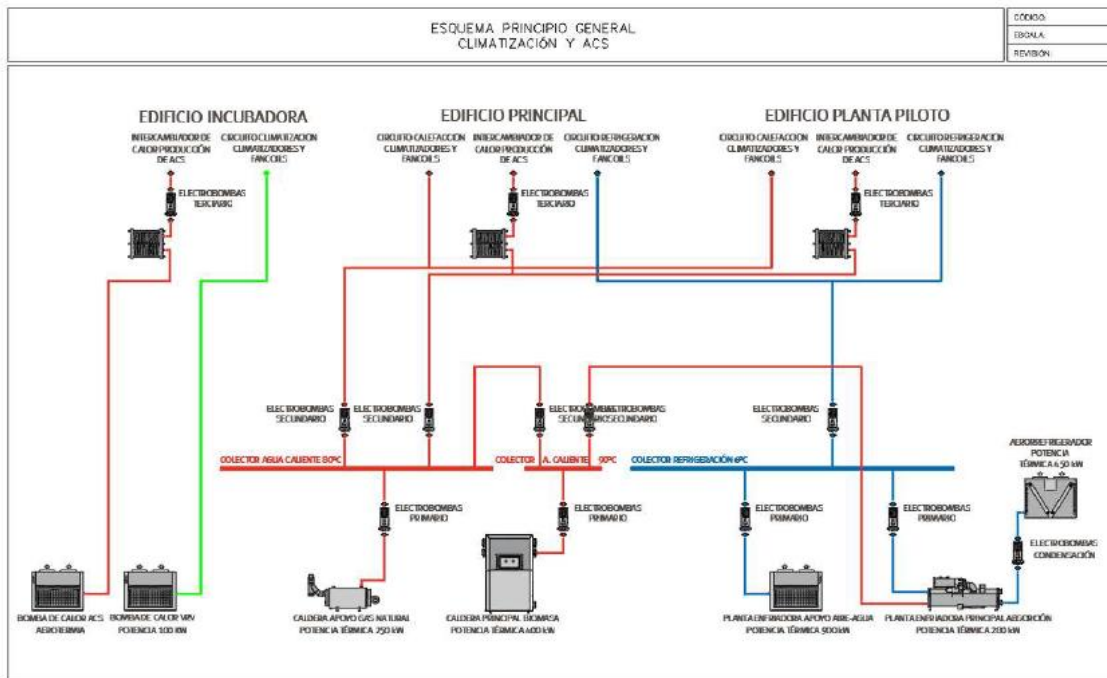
ESQUEMA PRINCIPIO GENERAL
CLIMATIZACIÓN Y ACS

CÓDIGO:
ESCALA:
REVISIÓN:

EDIFICIO INCUBADORA

INTERCAMBIADOR DE CALOR PRODUCCIÓN DE ACS

CIRCUITO CLIMATIZACIÓN CLIMATIZADORES Y FANCOILS

ELECTROBOMBAS TERCIARIO

EDIFICIO PRINCIPAL

CIRCUITO CALEFACCIÓN CLIMATIZADORES Y FANCOILS

INTERCAMBIADOR DE CALOR PRODUCCIÓN DE ACS

CIRCUITO REFRIGERACIÓN CLIMATIZADORES Y FANCOILS

ELECTROBOMBAS TERCIARIO

EDIFICIO PLANTA PILOTO

CIRCUITO CALEFACCIÓN CLIMATIZADORES Y FANCOILS

INTERCAMBIADOR DE CALOR PRODUCCIÓN DE ACS

CIRCUITO REFRIGERACIÓN CLIMATIZADORES Y FANCOILS

ELECTROBOMBAS TERCIARIO

ELECTROBOMBAS SECUNDARIO

ELECTROBOMBAS SECUNDARIO

ELECTROBOMBAS SECUNDARIO

ELECTROBOMBAS SECUNDARIO

ELECTROBOMBAS SECUNDARIO

COLECTOR AGUA CALIENTE 80ºC

COLECTOR A. CALIENTE 90ºC

COLECTOR REFRIGERACIÓN 6ºC

AEROREFRIGERADOR POTENCIA TÉRMICA 450 kW

ELECTROBOMBAS PRIMARIO

ELECTROBOMBAS PRIMARIO

ELECTROBOMBAS PRIMARIO

ELECTROBOMBAS PRIMARIO

ELECTROBOMBAS CONDENSACIÓN

BOMBA DE CALOR ACS AEROTERMIA

BOMBA DE CALOR VRV POTENCIA 100 kW

CALDERA APOYO GAS NATURAL POTENCIA TÉRMICA 250 kW

CALDERA PRINCIPAL BIOMASA POTENCIA TÉRMICA 400 kW

PLANTA ENFRIADORA APOYO AIRE-AGUA POTENCIA TÉRMICA 900 kW

PLANTA ENFRIADORA PRINCIPAL ABSORCIÓN POTENCIA TÉRMICA 200 kW